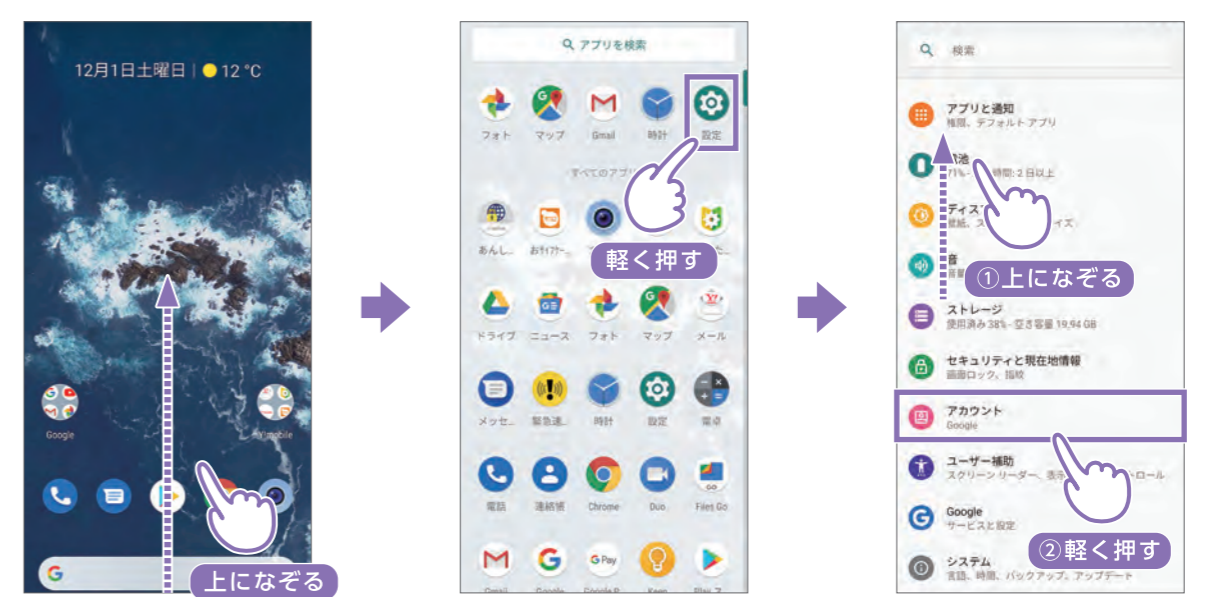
12月1日土曜日 | 12 °C

Google

Y!mobile

上になぞる

アプリを検索

フォト マップ Gmail 時計 設定

すべてのアプリ

あんし… おサイフケ… 

軽く押す

ドライブ ニュース フォト マップ メール

メッセ… 緊急速… 時計 設定 電卓

電話 連絡帳 Chrome Duo Files Go

検索

アプリと通知
権限、デフォルトアプリ

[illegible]池
71% - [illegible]時間: 2 日以上

ディス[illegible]
壁紙、ス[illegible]イズ

音
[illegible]

①上になぞる

ストレージ
使用済み 38% - 空き容量 19.94 GB

セキュリティと現在地情報
画面ロック、指紋

アカウント
Google

ユーザー補助
スクリーン リーダー、表示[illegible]ロール

Google
サービスと設定

②軽く押す

システム
言語、時間、バックアップ、アップデート